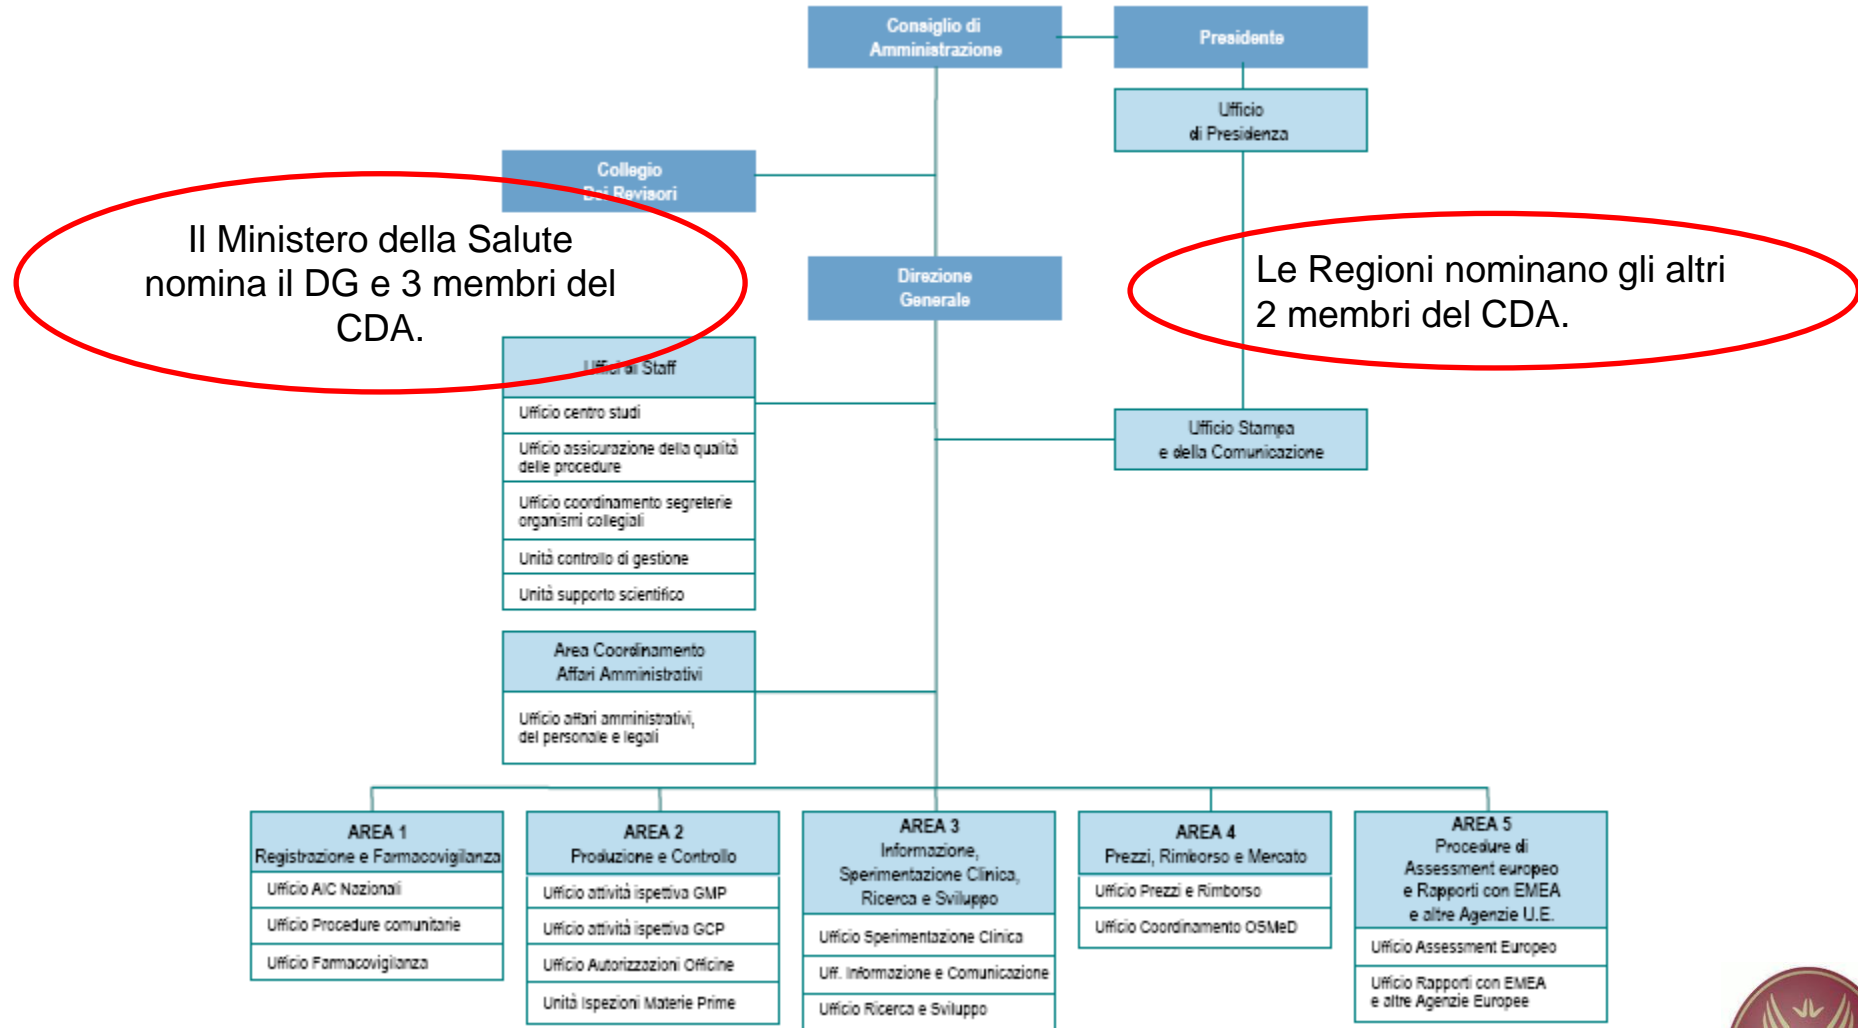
Consiglio di Amministrazione

Presidente

Ufficio di Presidenza

Collegio Dei Revisori

Il Ministero della Salute nomina il DG e 3 membri del CDA.

Direzione Generale

Le Regioni nominano gli altri 2 membri del CDA.

Uffici di Staff

Ufficio centro studi

Ufficio assicurazione della qualità delle procedure

Ufficio coordinamento segreterie organismi collegiali

Unità controllo di gestione

Unità supporto scientifico

Ufficio Stampa e della Comunicazione

Area Coordinamento Affari Amministrativi

Ufficio affari amministrativi, del personale e legali

AREA 1
Registrazione e Farmacovigilanza

Ufficio AIC Nazionali

Ufficio Procedure comunitarie

Ufficio Farmacovigilanza

AREA 2
Produzione e Controllo

Ufficio attività ispettiva GMP

Ufficio attività ispettiva GCP

Ufficio Autorizzazioni Officine

Unità Ispezioni Materie Prime

AREA 3
Informazione, Sperimentazione Clinica, Ricerca e Sviluppo

Ufficio Sperimentazione Clinica

Uff. Informazione e Comunicazione

Ufficio Ricerca e Sviluppo

AREA 4
Prezzi, Rimborso e Mercato

Ufficio Prezzi e Rimborso

Ufficio Coordinamento OSMeD

AREA 5
Procedure di Assessment europeo e Rapporti con EMEA e altre Agenzie U.E.

Ufficio Assessment Europeo

Ufficio Rapporti con EMEA e altre Agenzie Europee